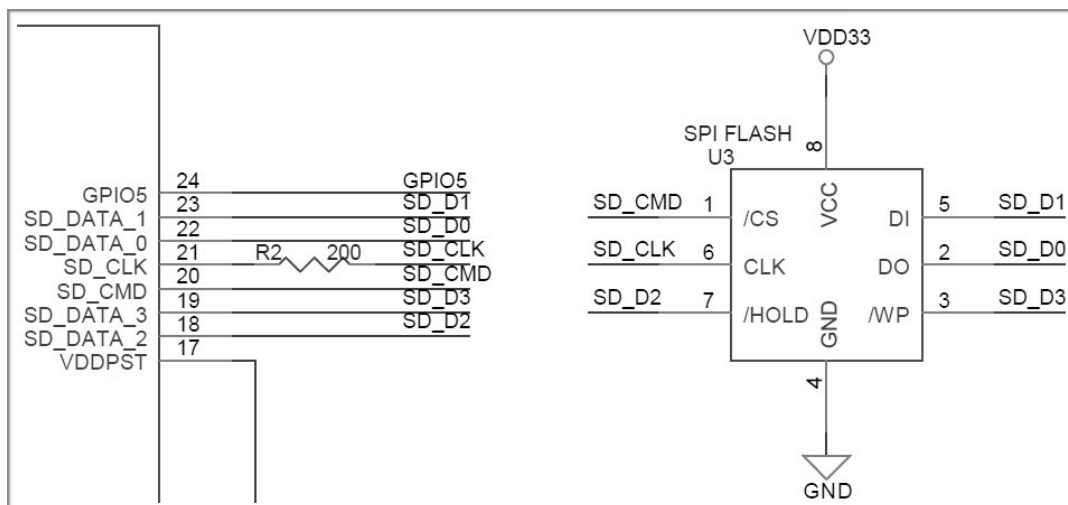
GPIO5
SD_DATA_1
SD_DATA_0
SD_CLK
SD_CMD
SD_DATA_3
SD_DATA_2
VDDPST

24
23
22
21
20
19
18
17

R2 200

GPIO5
SD_D1
SD_D0
SD_CLK
SD_CMD
SD_D3
SD_D2

VDD33

SPI FLASH
U3

8
VCC

SD_CMD 1 /CS
SD_CLK 6 CLK
SD_D2 7 /HOLD

DI 5 SD_D1
DO 2 SD_D0
/WP 3 SD_D3

GND
4
GND